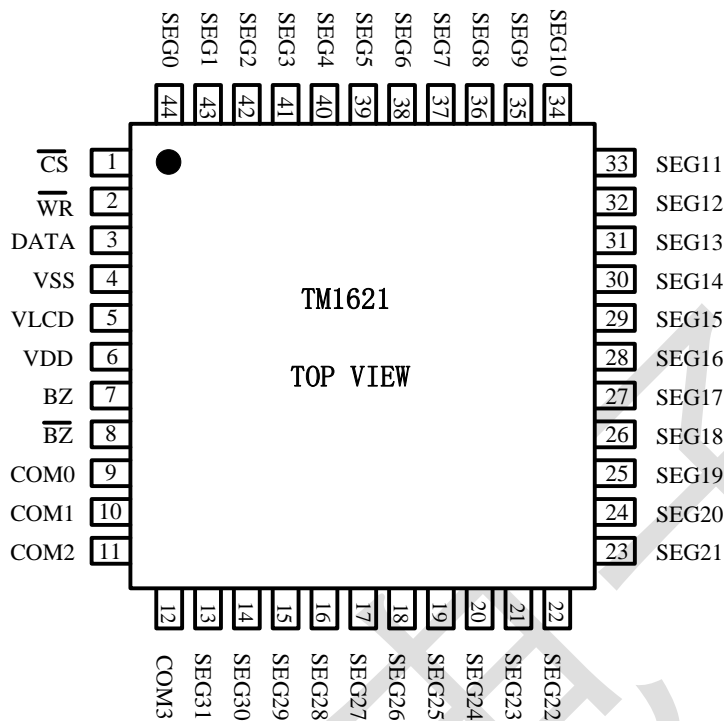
SEG0 SEG1 SEG2 SEG3 SEG4 SEG5 SEG6 SEG7 SEG8 SEG9 SEG10

44 43 42 41 40 39 38 37 36 35 34

$\overline{CS}$ 1
$\overline{WR}$ 2
DATA 3
VSS 4
VLCD 5
VDD 6
BZ 7
$\overline{BZ}$ 8
COM0 9
COM1 10
COM2 11

TM1621

TOP VIEW

33 SEG11
32 SEG12
31 SEG13
30 SEG14
29 SEG15
28 SEG16
27 SEG17
26 SEG18
25 SEG19
24 SEG20
23 SEG21

12 13 14 15 16 17 18 19 20 21 22

COM3 SEG31 SEG30 SEG29 SEG28 SEG27 SEG26 SEG25 SEG24 SEG23 SEG22